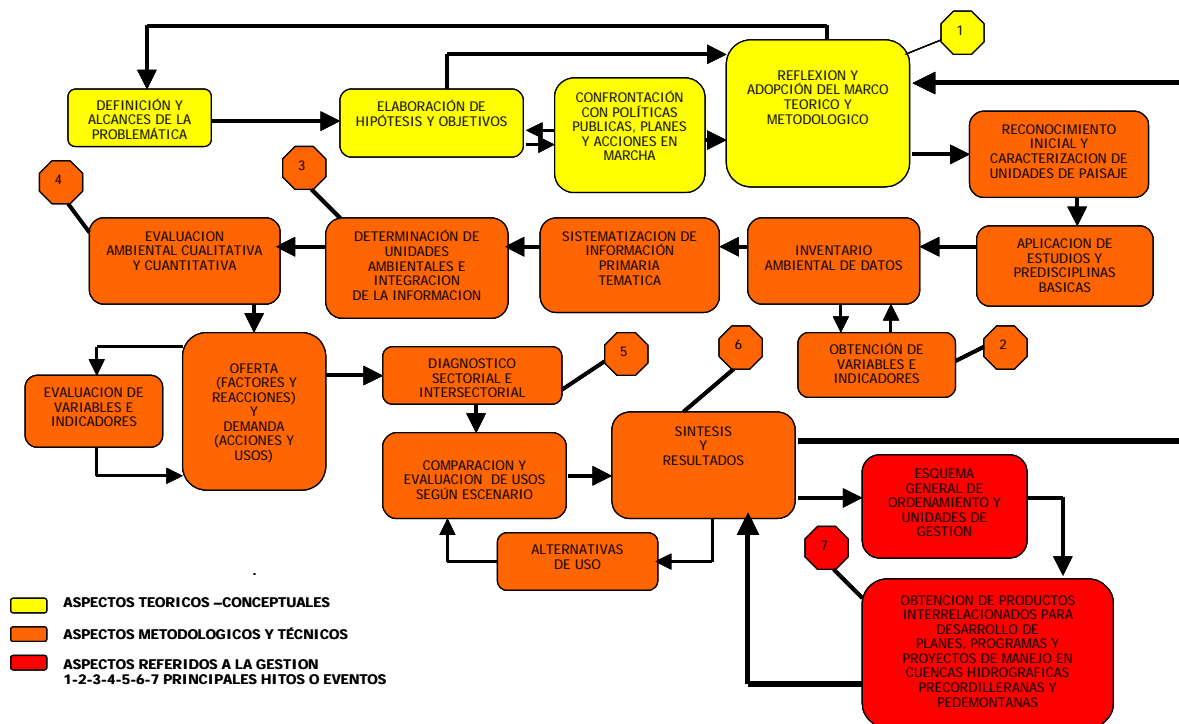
1

DEFINICIÓN Y ALCANCES DE LA PROBLEMÁTICA

ELABORACIÓN DE HIPÓTESIS Y OBJETIVOS

CONFRONTACIÓN CON POLÍTICAS PUBLICAS, PLANES Y ACCIONES EN MARCHA

REFLEXION Y ADOPCIÓN DEL MARCO TEORICO Y METODOLOGICO

RECONOCIMIENTO INICIAL Y CARACTERIZACION DE UNIDADES DE PAISAJE

4

3

EVALUACION AMBIENTAL CUALITATIVA Y CUANTITATIVA

DETERMINACIÓN DE UNIDADES AMBIENTALES E INTEGRACION DE LA INFORMACION

SISTEMATIZACION DE INFORMACIÓN PRIMARIA TEMATICA

INVENTARIO AMBIENTAL DE DATOS

APLICACION DE ESTUDIOS Y PREDISCIPLINAS BASICAS

OBTENCIÓN DE VARIABLES E INDICADORES

2

EVALUACION DE VARIABLES E INDICADORES

OFERTA (FACTORES Y REACCIONES) Y DEMANDA (ACCIONES Y USOS)

DIAGNOSTICO SECTORIAL E INTERSECTORIAL

5

6

COMPARACION Y EVALUACION DE USOS SEGÚN ESCENARIO

SINTESIS Y RESULTADOS

ESQUEMA GENERAL DE ORDENAMIENTO Y UNIDADES DE GESTION

ALTERNATIVAS DE USO

7

OBTENCION DE PRODUCTOS INTERRELACIONADOS PARA DESARROLLO DE PLANES, PROGRAMAS Y PROYECTOS DE MANEJO EN CUENCAS HIDROGRAFICAS PRECORDILLERANAS Y PEDEMONTANAS

ASPECTOS TEORICOS –CONCEPTUALES
ASPECTOS METODOLOGICOS Y TÉCNICOS
ASPECTOS REFERIDOS A LA GESTION
1-2-3-4-5-6-7 PRINCIPALES HITOS O EVENTOS